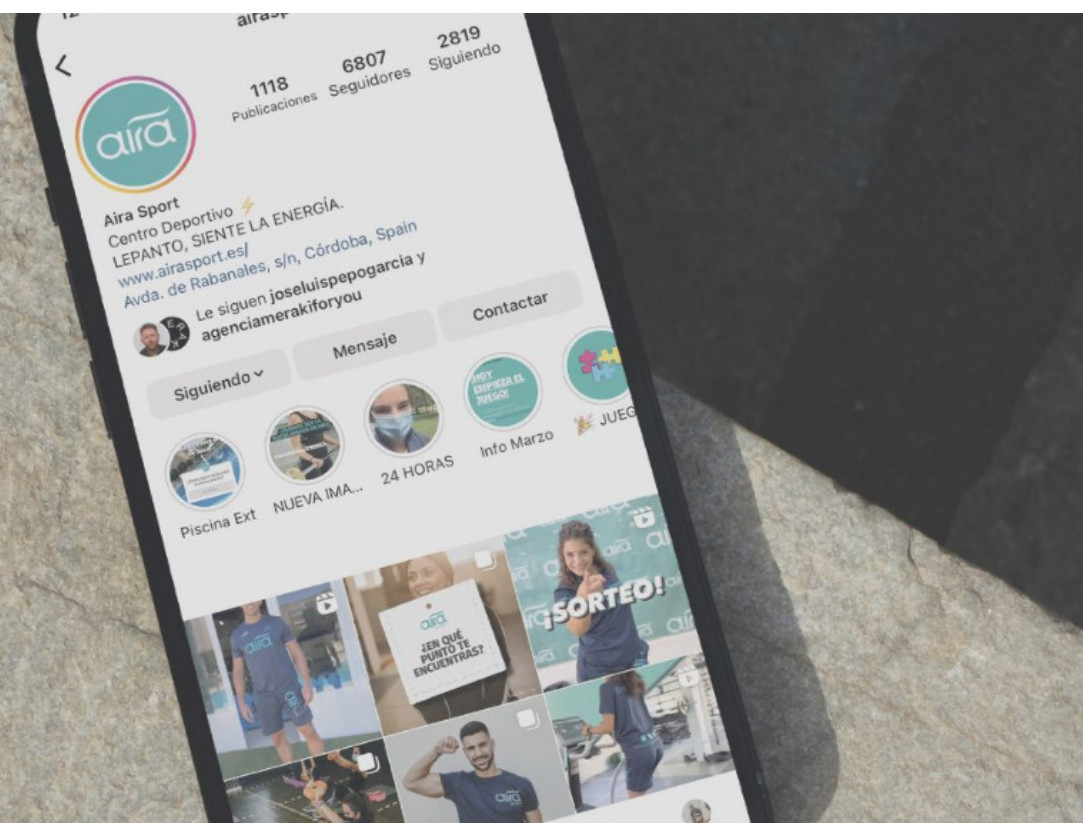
airasp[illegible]

1118 Publicaciones
6807 Seguidores
2819 Siguiendo

aira

Aira Sport
Centro Deportivo ⚡
LEPANTO, SIENTE LA ENERGÍA.
www.airasport.es/
Avda. de Rabanales, s/n, Córdoba, Spain

Le siguen joseluispepogarcia y agenciamerakiforyou

Siguiendo
Mensaje
Contactar

Piscina Ext
NUEVA IMA...
24 HORAS
¡HOY EMPIEZA EL JUEGO!
Info Marzo
JUEG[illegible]

aira

aira
¿EN QUÉ PUNTO TE ENCUENTRAS?

aira
¡SORTEO!

aira